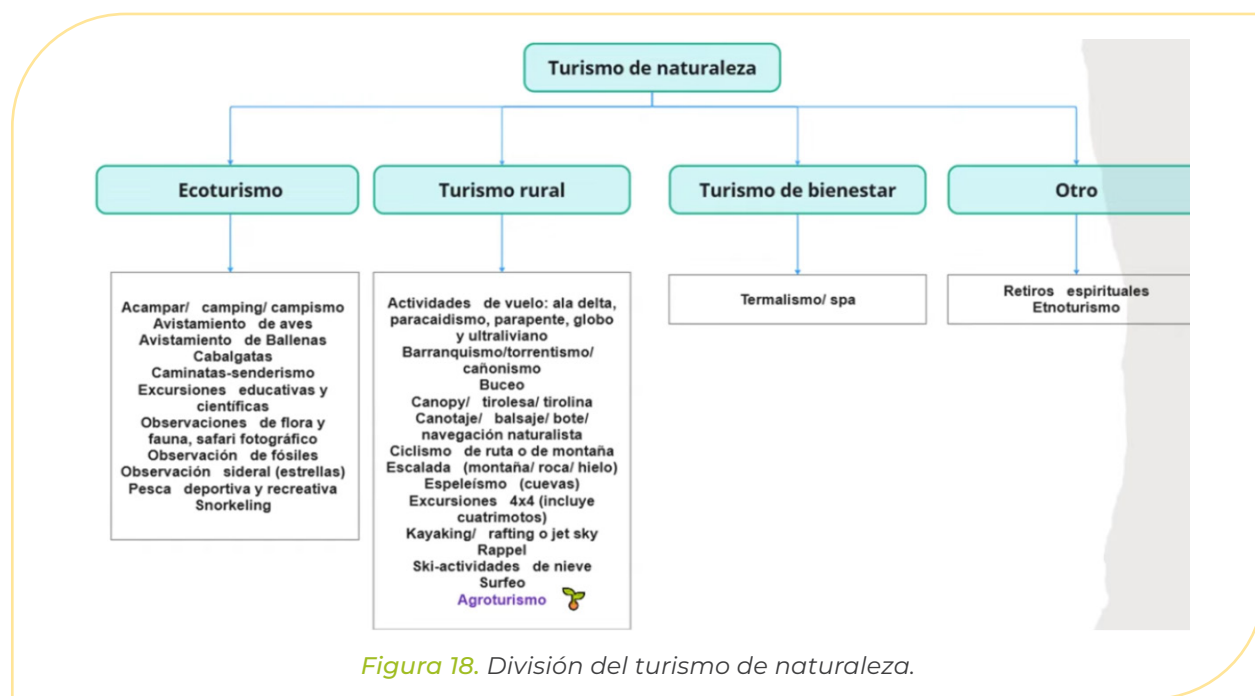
Turismo de naturaleza

Ecoturismo

Turismo rural

Turismo de bienestar

Otro

Acampar/ camping/ campismo
Avistamiento de aves
Avistamiento de Ballenas
Cabalgatas
Caminatas-senderismo
Excursiones educativas y científicas
Observaciones de flora y fauna, safari fotográfico
Observación de fósiles
Observación sideral (estrellas)
Pesca deportiva y recreativa
Snorkeling

Actividades de vuelo: ala delta, paracaidismo, parapente, globo y ultraliviano
Barranquismo/torrentismo/ cañonismo
Buceo
Canopy/ tirolesa/ tirolina
Canotaje/ balsaje/ bote/ navegación naturalista
Ciclismo de ruta o de montaña
Escalada (montaña/ roca/ hielo)
Espeleísmo (cuevas)
Excursiones 4x4 (incluye cuatrimotos)
Kayaking/ rafting o jet sky
Rappel
Ski-actividades de nieve
Surfeo
Agroturismo

Termalismo/ spa

Retiros espirituales
Etnoturismo

Figura 18. División del turismo de naturaleza.